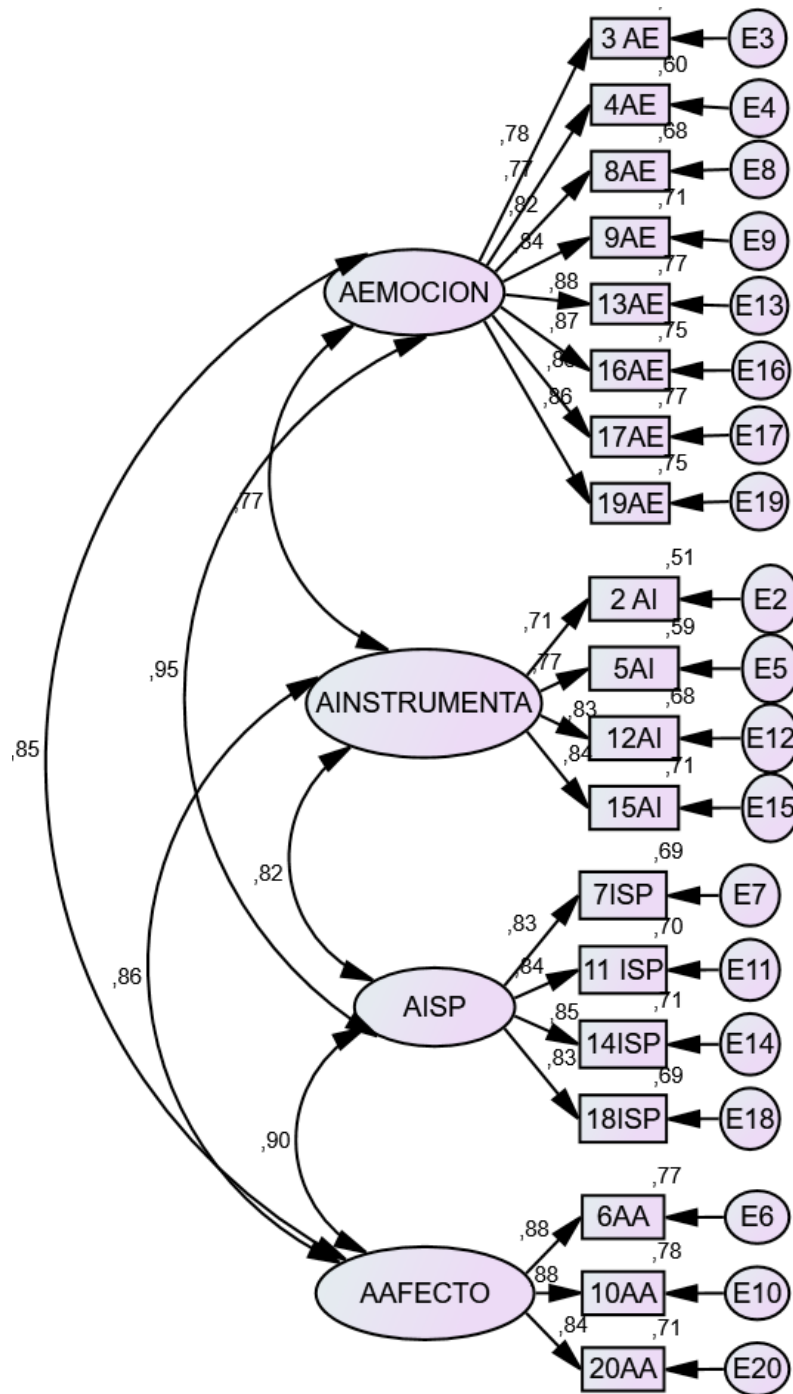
3 AE
E3
,60
4AE
E4
,68
8AE
E8
,71
9AE
E9
,77
13AE
E13
,75
16AE
E16
,77
17AE
E17
,75
19AE
E19
,78
,77
,82
,84
,88
,87
,8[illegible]
,86
AEMOCION
,77
,95
,85
,51
2 AI
E2
,59
5AI
E5
,68
12AI
E12
,71
15AI
E15
,71
,77
,83
,84
AINSTRUMENTA
,82
,86
,69
7ISP
E7
,70
11 ISP
E11
,71
14ISP
E14
,69
18ISP
E18
,83
,84
,85
,83
AISP
,90
,77
6AA
E6
,78
10AA
E10
,71
20AA
E20
,88
,88
,84
AAFECTO